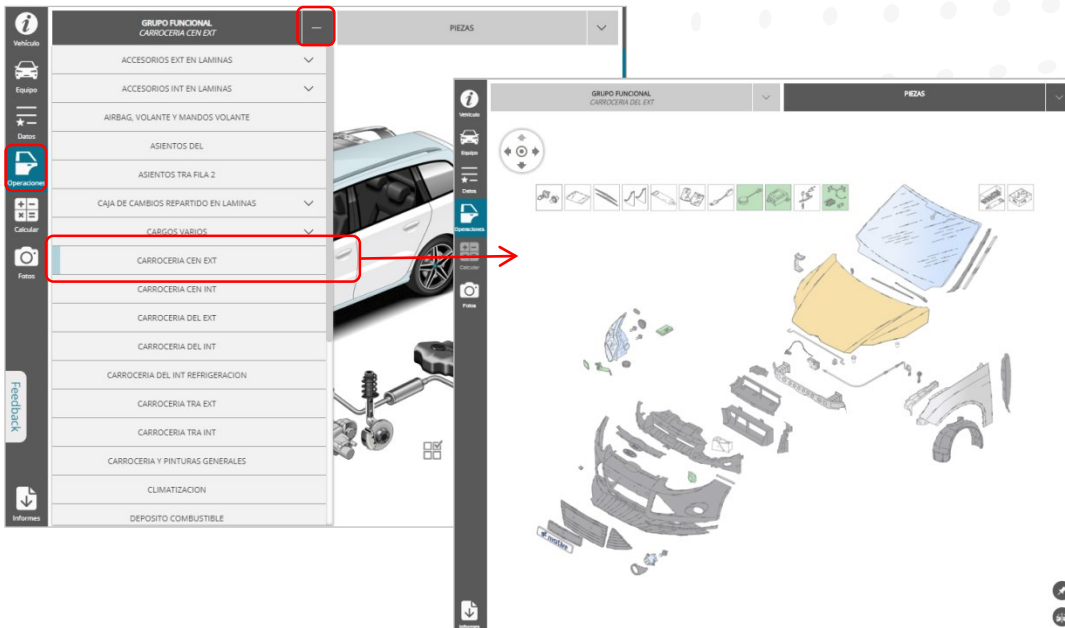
Vehículo
Equipo
Datos
Operaciones
Calcular
Fotos
Feedback
Informes

GRUPO FUNCIONAL
CARROCERIA CEN EXT
PIEZAS

ACCESORIOS EXT EN LAMINAS
ACCESORIOS INT EN LAMINAS
AIRBAG, VOLANTE Y MANDOS VOLANTE
ASIENTOS DEL
ASIENTOS TRA FILA 2
CAJA DE CAMBIOS REPARTIDO EN LAMINAS
CARGOS VARIOS
CARROCERIA CEN EXT
CARROCERIA CEN INT
CARROCERIA DEL EXT
CARROCERIA DEL INT
CARROCERIA DEL INT REFRIGERACION
CARROCERIA TRA EXT
CARROCERIA TRA INT
CARROCERIA Y PINTURAS GENERALES
CLIMATIZACION
DEPOSITO COMBUSTIBLE

Vehículo
Equipo
Datos
Operaciones
Calcular
Fotos
Informes

GRUPO FUNCIONAL
CARROCERIA DEL EXT
PIEZAS